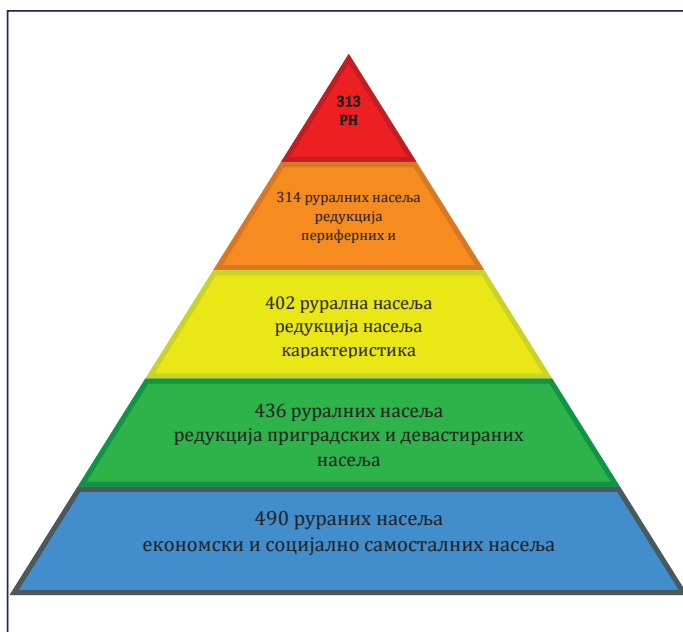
313
РН

314 руралних насеља
редукција
периферних и

402 рурална насеља
редукција насеља
карактеристика

436 руралних насеља
редукција приградских и девастираних насеља

490 руралних насеља
економски и социјално самосталних насеља